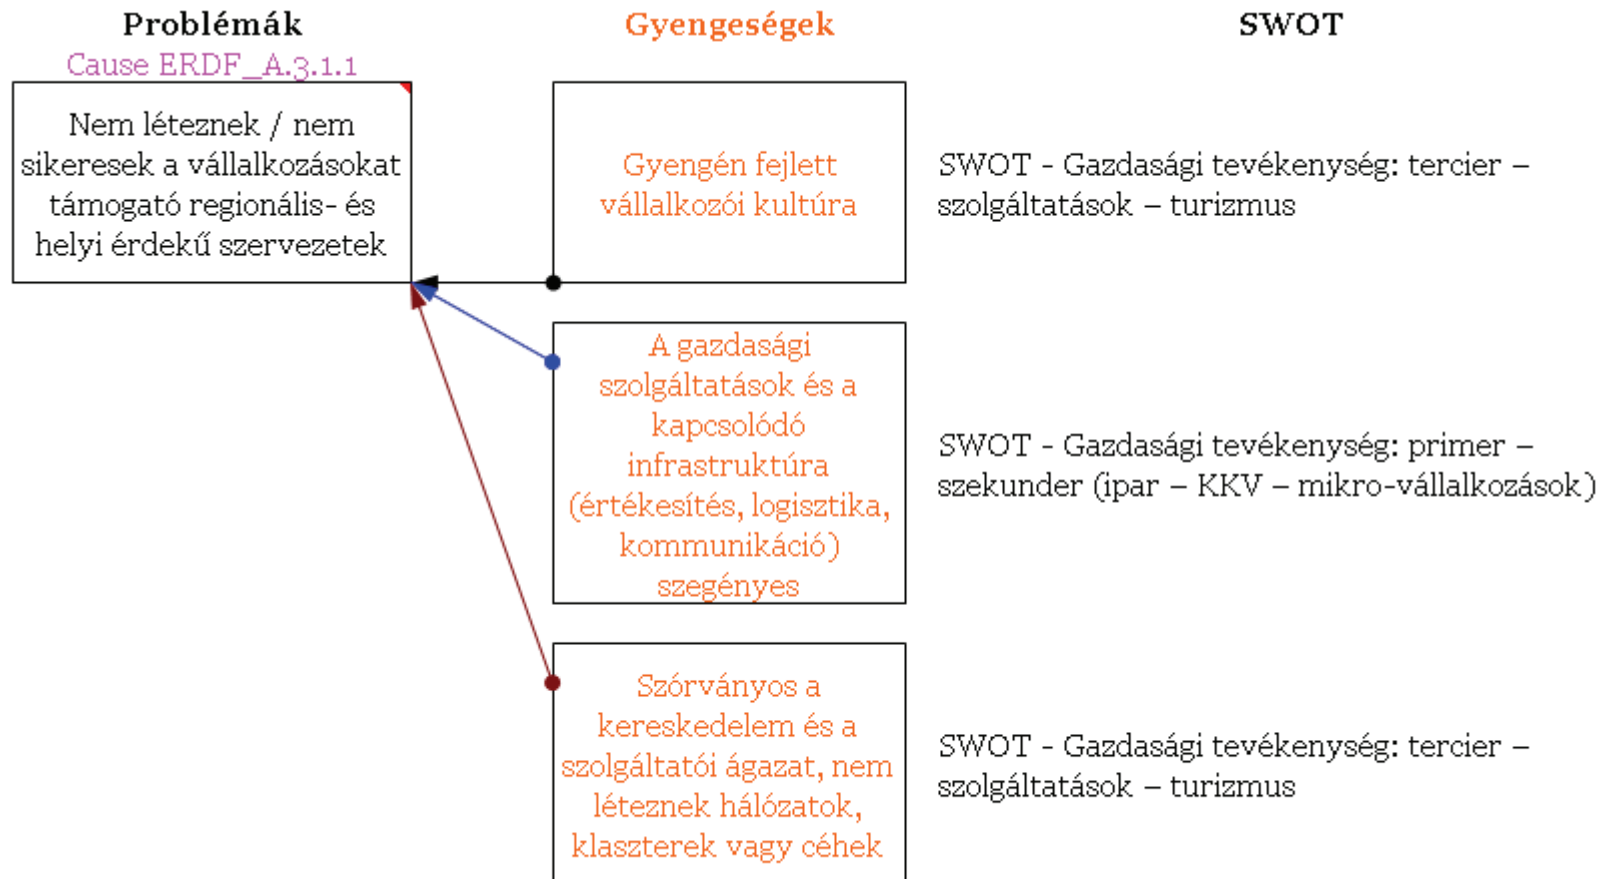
Problémák

Cause ERDF_A.3.1.1

Nem léteznek / nem sikeresek a vállalkozásokat támogató regionális- és helyi érdekű szervezetek

Gyengeségek

Gyengén fejlett vállalkozói kultúra

A gazdasági szolgáltatások és a kapcsolódó infrastruktúra (értékesítés, logisztika, kommunikáció) szegényes

Szórványos a kereskedelem és a szolgáltatói ágazat, nem léteznek hálózatok, klaszterek vagy céhek

SWOT

SWOT - Gazdasági tevékenység: tercier – szolgáltatások – turizmus

SWOT - Gazdasági tevékenység: primer – szekunder (ipar – KKV – mikro-vállalkozások)

SWOT - Gazdasági tevékenység: tercier – szolgáltatások – turizmus